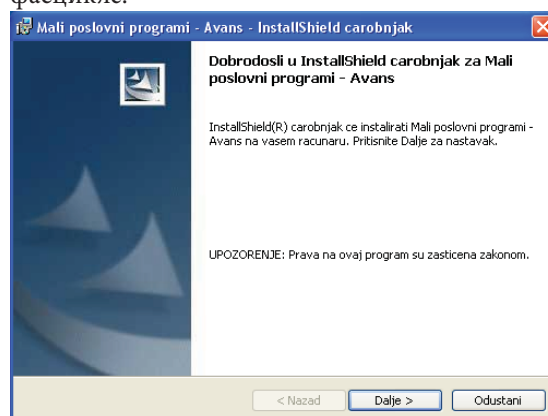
фасцикле.

Mali poslovni programi - Avans - InstallShield carobnjak

Dobrodosli u InstallShield carobnjak za Mali poslovni programi - Avans

InstallShield(R) carobnjak ce instalirati Mali poslovni programi - Avans na vasem racunaru. Pritisnite Dalje za nastavak.

UPOZORENJE: Prava na ovaj program su zasticena zakonom.

< Nazad
Dalje >
Odustani